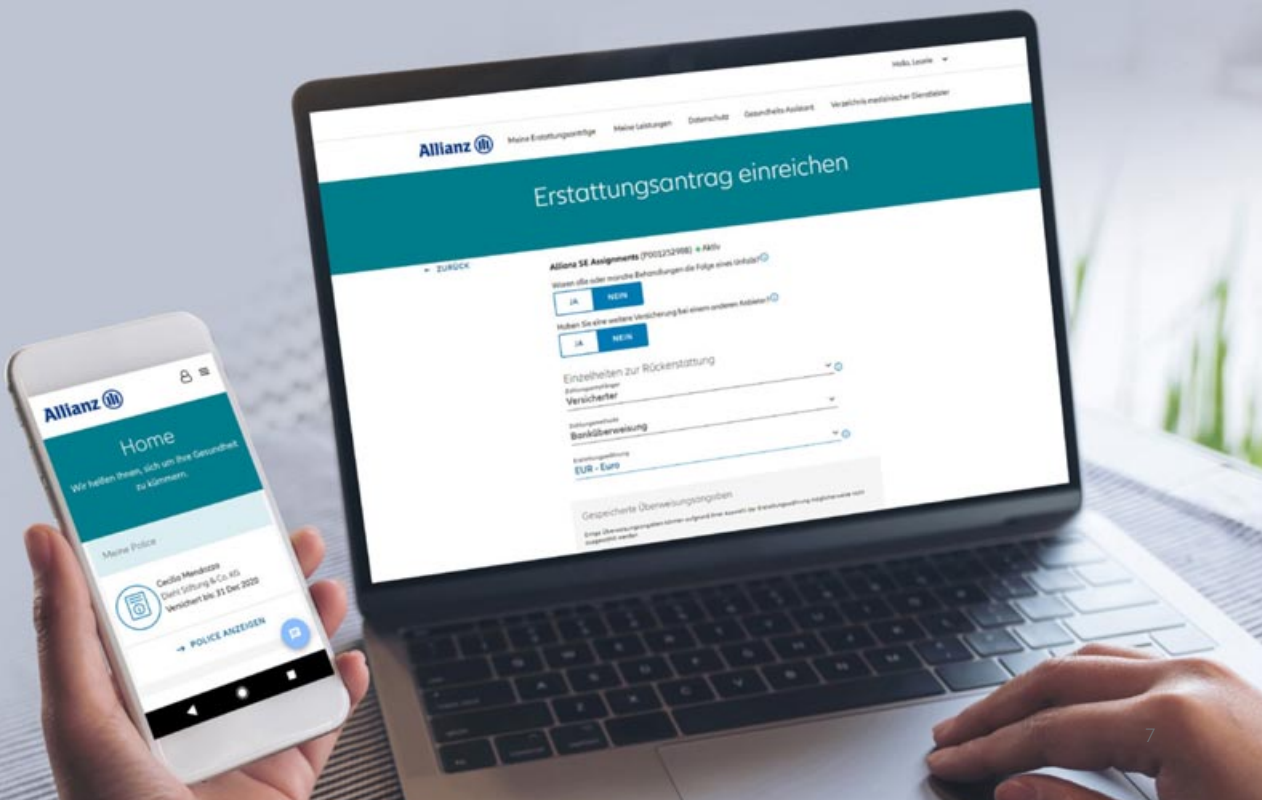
Hallo, Leslie

Allianz

Meine Erstattungsanträge

Meine Leistungen

Datenschutz

Gesundheits-Assistent

Verzeichnis medizinischer Dienstleister

Erstattungsantrag einreichen

← ZURÜCK

Allianz SE Assignments (P001252988) • Aktiv

Waren alle oder manche Behandlungen die Folge eines Unfalls?

JA

NEIN

Haben Sie eine weitere Versicherung bei einem anderen Anbieter?

JA

NEIN

Einzelheiten zur Rückerstattung

Zahlungsempfänger

Versicherter

Zahlungsmethode

Banküberweisung

Erstattungswährung

EUR - Euro

Gespeicherte Überweisungsangaben

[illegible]

Allianz

Home

Wir helfen Ihnen, sich um Ihre Gesundheit zu kümmern.

Meine Police

Cecilia Mendoza

Dierit Stiftung & Co. KG

Versichert bis: 31 Dec 2020

→ POLICE ANZEIGEN

7